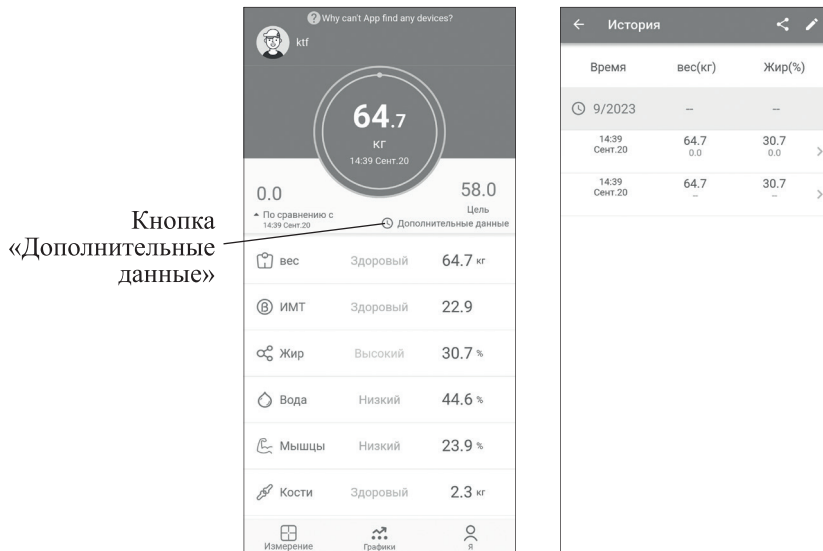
Кнопка «Дополнительные данные»

Why can't App find any devices?

ktf

64.7
кг
14:39 Сент.20

0.0
▲ По сравнению с
14:39 Сент.20

58.0
Цель
Дополнительные данные

| | | |
|---|---|---|
| вес | Здоровый | 64.7 кг |
| ИМТ | Здоровый | 22.9 |
| Жир | Высокий | 30.7 % |
| Вода | Низкий | 44.6 % |
| Мышцы | Низкий | 23.9 % |
| Кости | Здоровый | 2.3 кг |

Измерение Графики Я

История

| Время | вес(кг) | Жир(%) |
|---|---|---|
| 9/2023 | -- | -- |
| 14:39 Сент.20 | 64.7 0.0 | 30.7 0.0 |
| 14:39 Сент.20 | 64.7 -- | 30.7 -- |